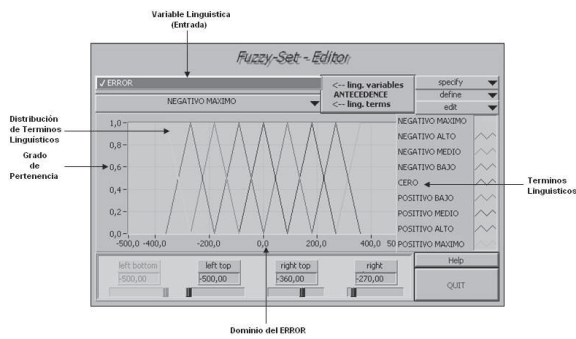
Variable Linguistica (Entrada)

Fuzzy-Set - Editor

✓ ERROR

<-- ling. variables
ANTECEDENCE
<-- ling. terms

specify
define
edit

NEGATIVO MAXIMO

Distribución de Terminos Linguisticos

Grado de Pertenencia

1,0
0,8
0,6
0,4
0,2
0,0
-500,0 -400,0 -200,0 0,0 200,0 400,0 50

NEGATIVO MAXIMO
NEGATIVO ALTO
NEGATIVO MEDIO
NEGATIVO BAJO
CERO
POSITIVO BAJO
POSITIVO MEDIO
POSITIVO ALTO
POSITIVO MAXIMO

Terminos Linguisticos

left bottom
-500,00
left top
-500,00
right top
-360,00
right
-270,00

Help
QUIT

Dominio del ERROR